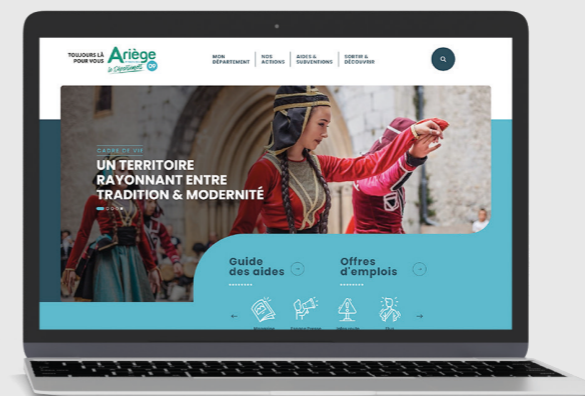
TOUJOURS LÀ POUR VOUS Ariège le Département 09

MON DÉPARTEMENT | NOS ACTIONS | AIDES & SUBVENTIONS | SORTIR & DÉCOUVRIR

CADRE DE VIE
UN TERRITOIRE RAYONNANT ENTRE TRADITION & MODERNITÉ

Guide des aides

Offres d'emplois

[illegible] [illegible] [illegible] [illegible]